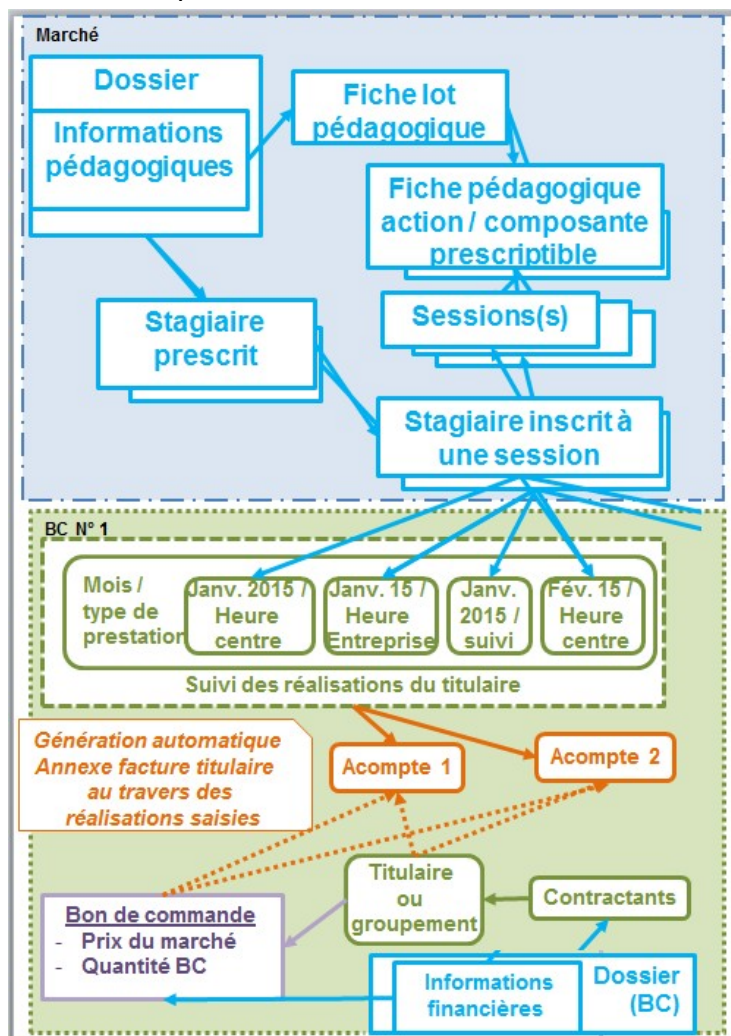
Marché

Dossier

Informations pédagogiques

Fiche lot pédagogique

Fiche pédagogique action / composante prescriptible

Stagiaire prescrit

Sessions(s)

Stagiaire inscrit à une session

BC N° 1

Mois / type de prestation

Janv. 2015 / Heure centre

Janv. 15 / Heure Entreprise

Janv. 2015 / suivi

Fév. 15 / Heure centre

Suivi des réalisations du titulaire

Génération automatique Annexe facture titulaire au travers des réalisations saisies

Acompte 1

Acompte 2

Titulaire ou groupement

Contractants

Bon de commande
- Prix du marché
- Quantité BC

Informations financières

Dossier (BC)